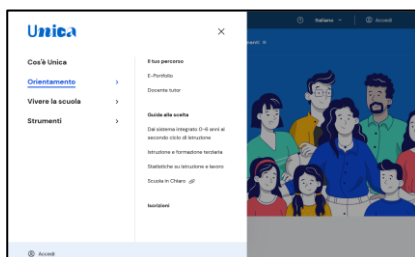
Unica

Cos'è Unica
Orientamento
Vivere la scuola
Strumenti

Il tuo percorso
E-Portfolio
Docente tutor

Guida alla scelta
Dal sistema integrato 0-6 anni al secondo ciclo di istruzione
Istruzione e formazione terziaria
Statistiche su istruzione e lavoro
Scuola in Chiaro

Iscrizioni

Accedi

Italiano
Accedi
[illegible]